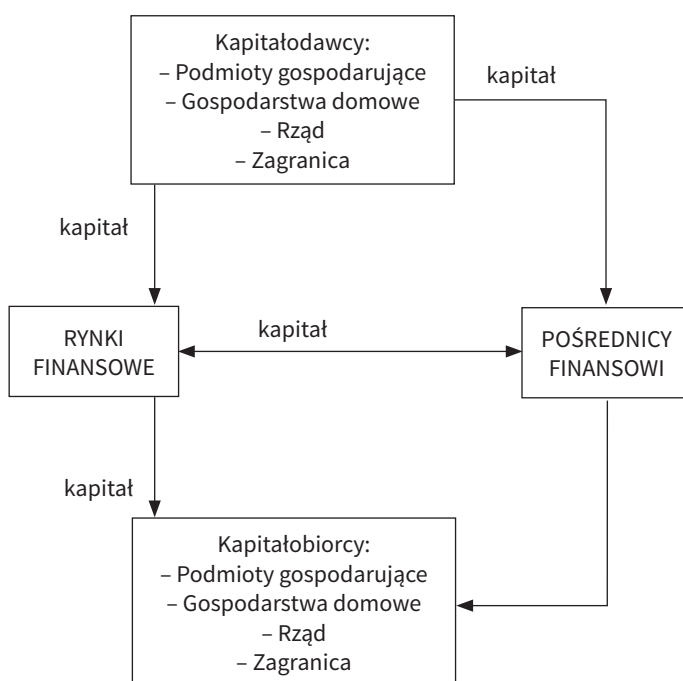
Kapitałodawcy:
– Podmioty gospodarujące
– Gospodarstwa domowe
– Rząd
– Zagranica

kapitał

kapitał

RYNKI FINANSOWE

kapitał

POŚREDNICY FINANSOWI

kapitał

Kapitałobiorcy:
– Podmioty gospodarujące
– Gospodarstwa domowe
– Rząd
– Zagranica